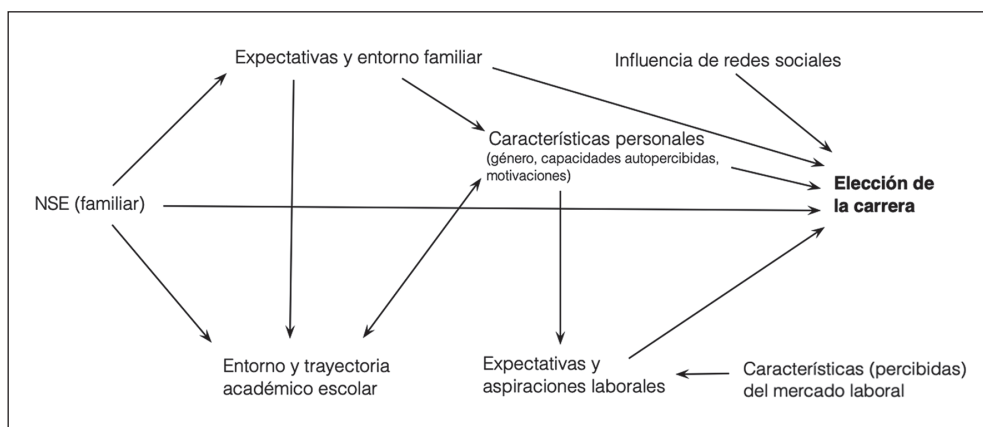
Expectativas y entorno familiar

Influencia de redes sociales

Características personales
(género, capacidades autopercibidas, motivaciones)

NSE (familiar)

**Elección de la carrera**

Entorno y trayectoria académico escolar

Expectativas y aspiraciones laborales

Características (percibidas) del mercado laboral